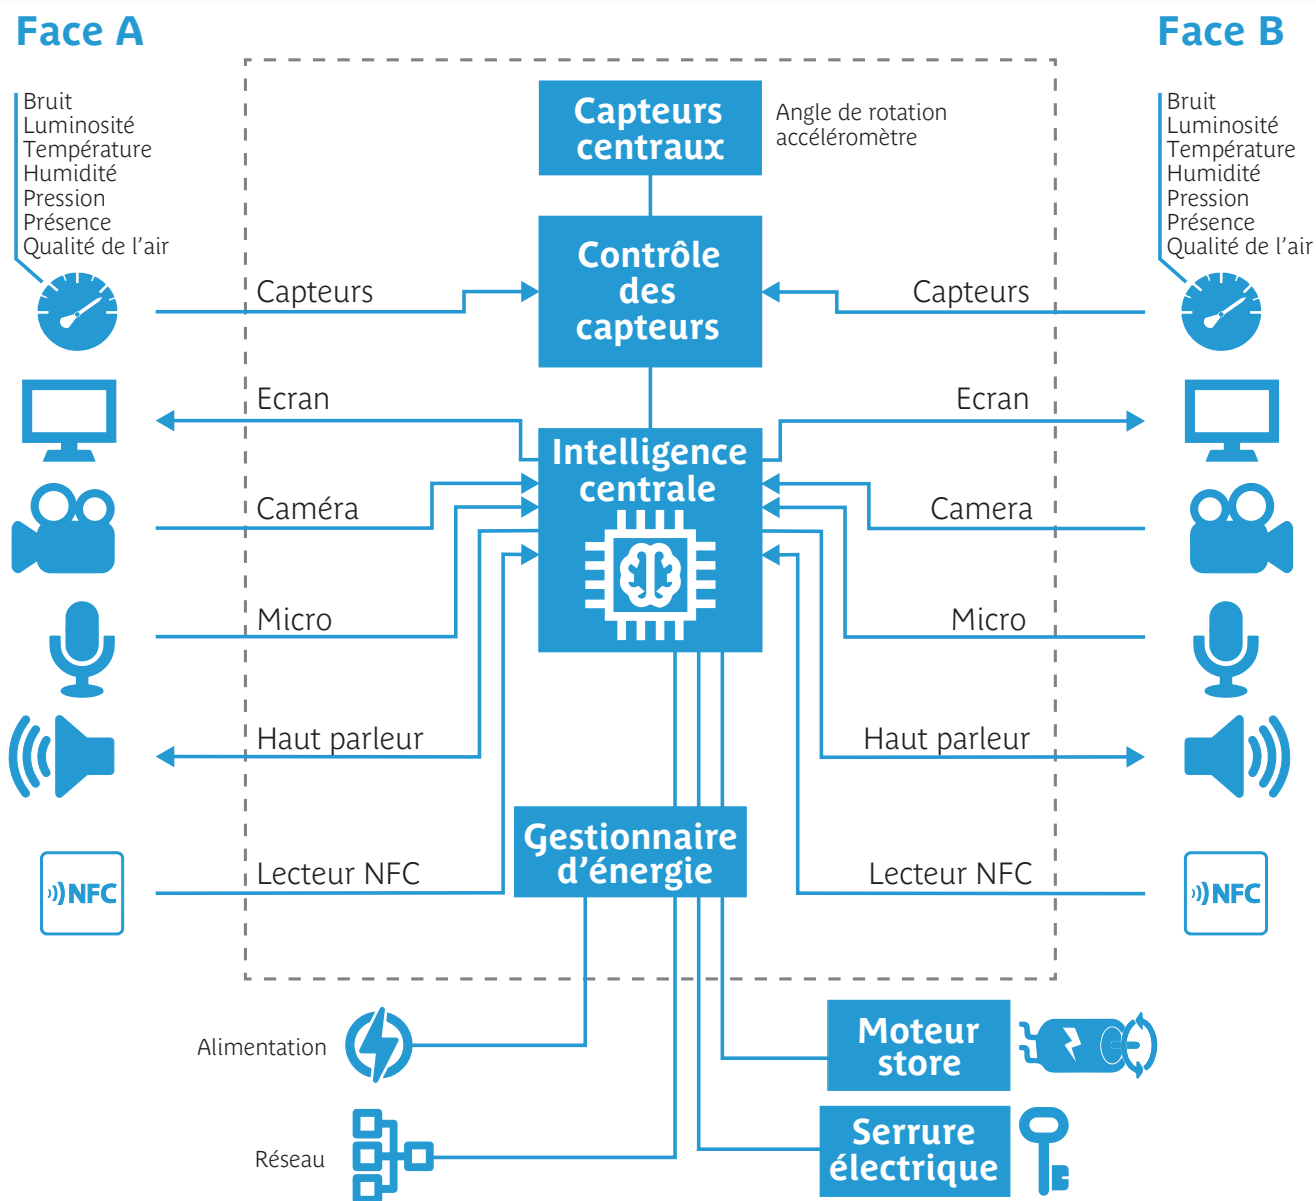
Face A

Face B

Bruit
Luminosité
Température
Humidité
Pression
Présence
Qualité de l'air

Capteurs centraux

Angle de rotation
accéléromètre

Bruit
Luminosité
Température
Humidité
Pression
Présence
Qualité de l'air

Capteurs

Contrôle des capteurs

Capteurs

Ecran

Ecran

Intelligence centrale

Caméra

Camera

Micro

Micro

Haut parleur

Haut parleur

Gestionnaire d'énergie

Lecteur NFC

Lecteur NFC

NFC

NFC

Alimentation

Moteur store

Réseau

Serrure électrique